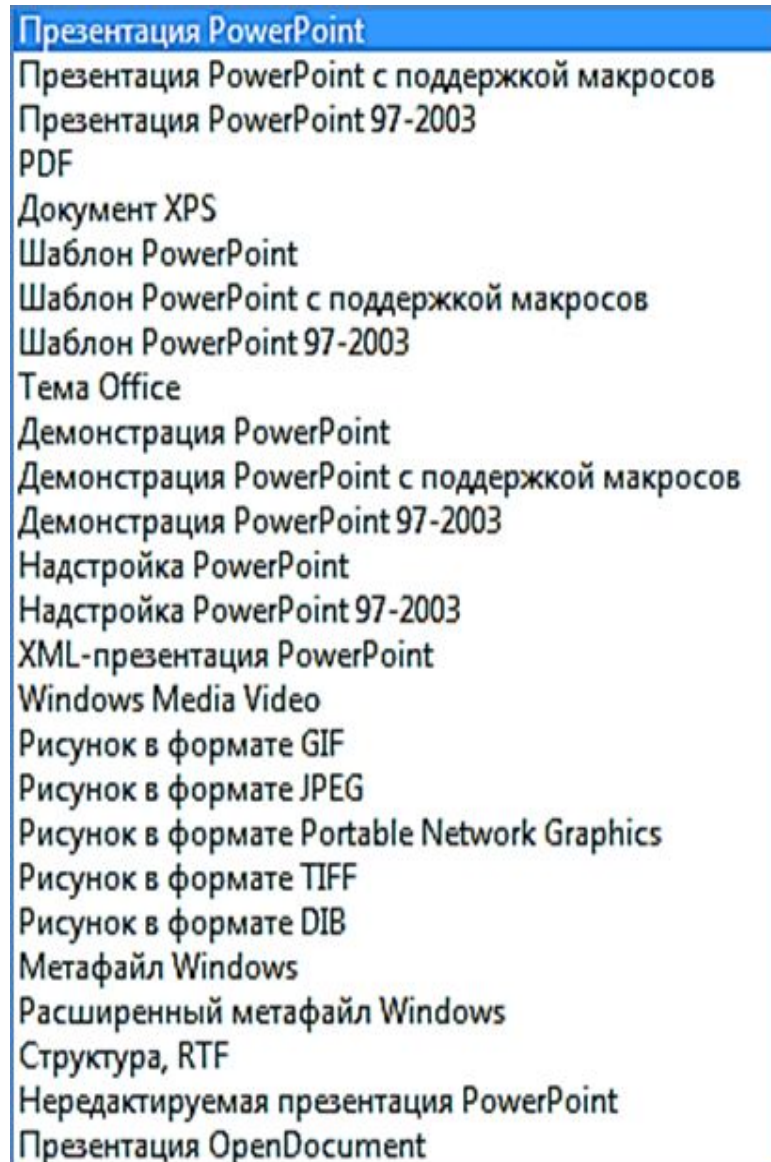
Презентация PowerPoint
Презентация PowerPoint с поддержкой макросов
Презентация PowerPoint 97-2003
PDF
Документ XPS
Шаблон PowerPoint
Шаблон PowerPoint с поддержкой макросов
Шаблон PowerPoint 97-2003
Тема Office
Демонстрация PowerPoint
Демонстрация PowerPoint с поддержкой макросов
Демонстрация PowerPoint 97-2003
Надстройка PowerPoint
Надстройка PowerPoint 97-2003
XML-презентация PowerPoint
Windows Media Video
Рисунок в формате GIF
Рисунок в формате JPEG
Рисунок в формате Portable Network Graphics
Рисунок в формате TIFF
Рисунок в формате DIB
Метафайл Windows
Расширенный метафайл Windows
Структура, RTF
Нередактируемая презентация PowerPoint
Презентация OpenDocument